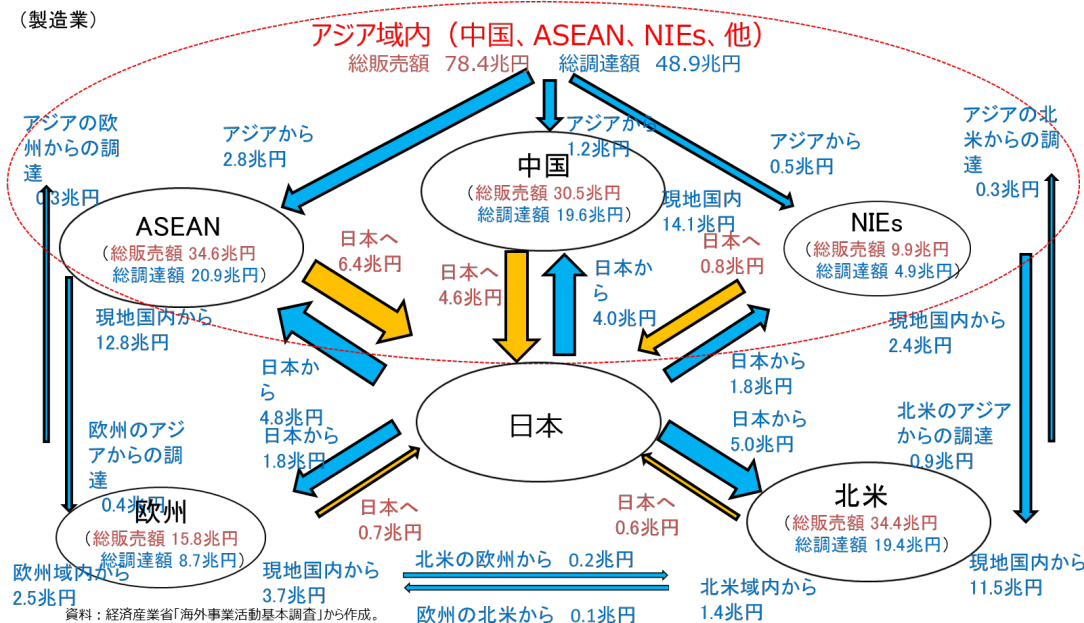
（製造業）

アジア域内（中国、ASEAN、NIEs、他）
総販売額 78.4兆円 総調達額 48.9兆円

アジアの欧州からの調達
0.3兆円

アジアから
2.8兆円

アジアから
1.2兆円

アジアから
0.5兆円

アジアの北米からの調達
0.3兆円

中国
（総販売額 30.5兆円
総調達額 19.6兆円）

現地国内
14.1兆円

ASEAN
（総販売額 34.6兆円
総調達額 20.9兆円）

NIEs
（総販売額 9.9兆円
総調達額 4.9兆円）

日本へ
6.4兆円

日本へ
4.6兆円

日本から
4.0兆円

日本へ
0.8兆円

現地国内から
12.8兆円

現地国内から
2.4兆円

日本から
1.8兆円

日本から
4.8兆円

日本

欧州のアジアからの調達
0.4兆円

日本から
1.8兆円

日本から
5.0兆円

北米のアジアからの調達
0.9兆円

日本へ
0.7兆円

日本へ
0.6兆円

欧州
（総販売額 15.8兆円
総調達額 8.7兆円）

北米
（総販売額 34.4兆円
総調達額 19.4兆円）

欧州域内から
2.5兆円

現地国内から
3.7兆円

北米の欧州から 0.2兆円

欧州の北米から 0.1兆円

北米域内から
1.4兆円

現地国内から
11.5兆円

資料：経済産業省「海外事業活動基本調査」から作成。